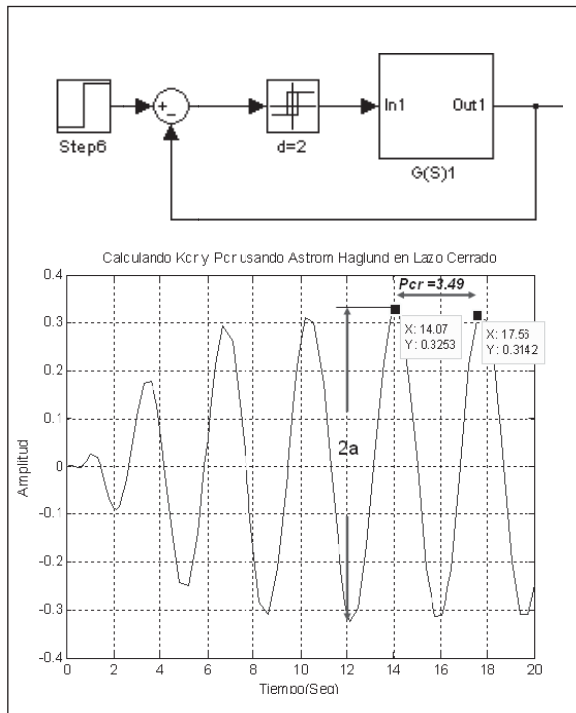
Step6

+
-

d=2

In1

Out1

G(S)1

Calculando Kcr y Pcr usando Astrom Haglund en Lazo Cerrado

Pcr = 3.49

X: 14.07
Y: 0.3253

X: 17.56
Y: 0.3142

2a

Amplitud

Tiempo(Seg)

0.4
0.3
0.2
0.1
0
-0.1
-0.2
-0.3
-0.4

0
2
4
6
8
10
12
14
16
18
20